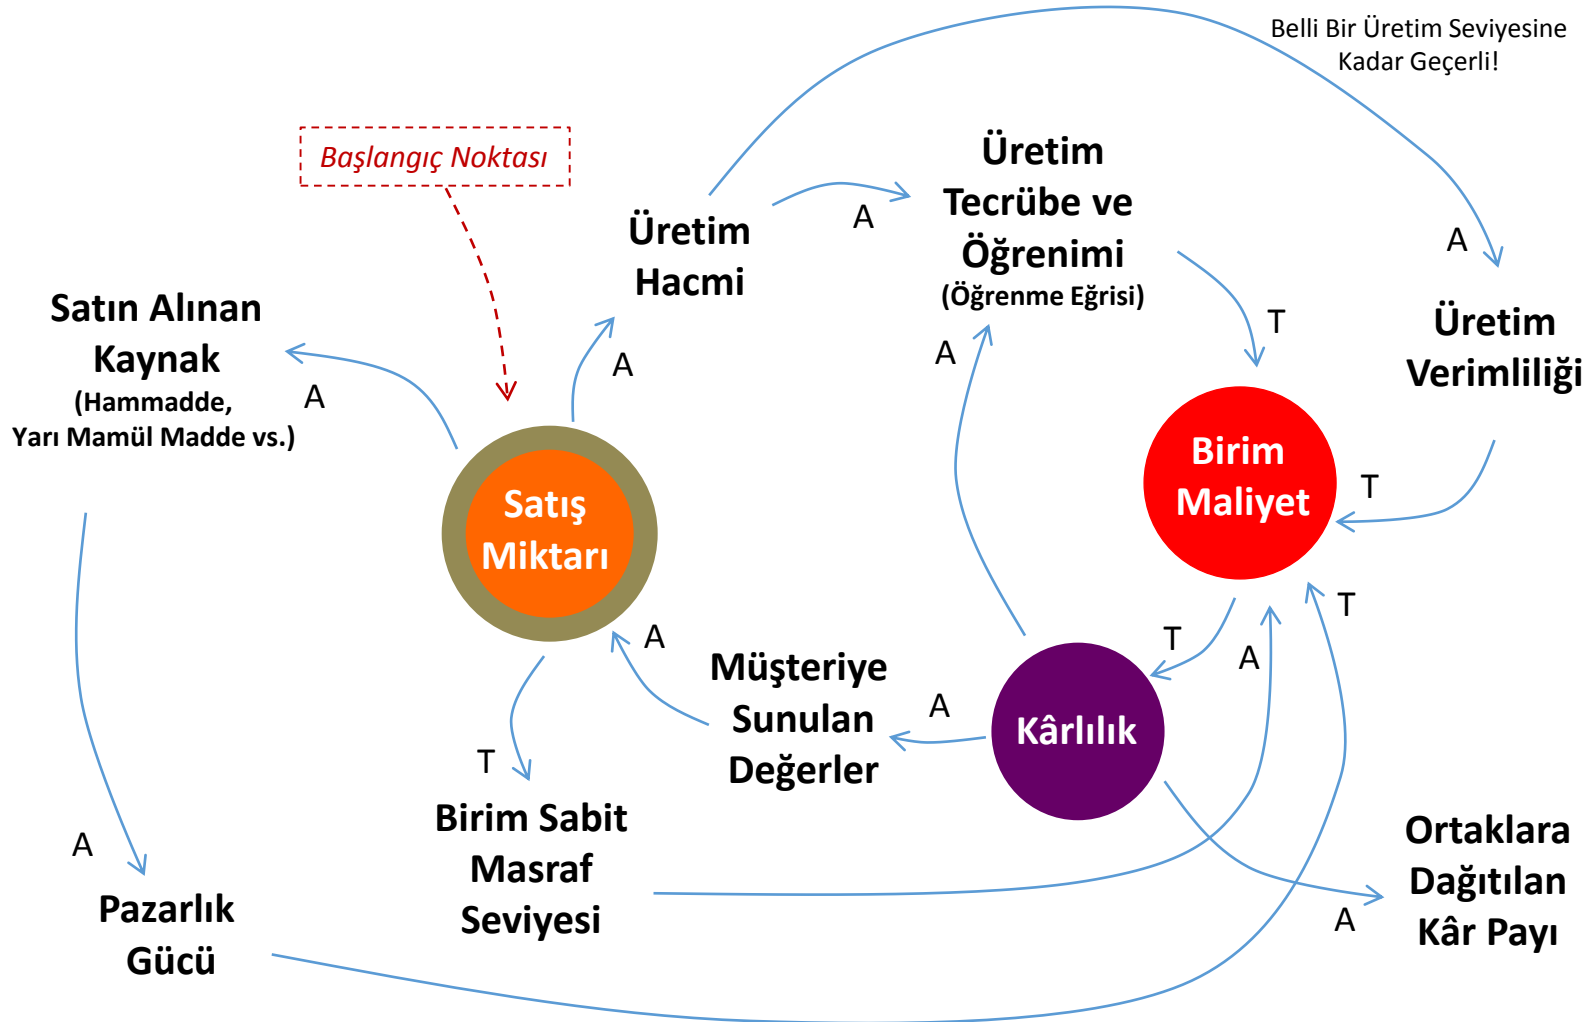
Belli Bir Üretim Seviyesine Kadar Geçerli!

Başlangıç Noktası

Üretim Hacmi

A

Üretim Tecrübe ve Öğrenimi
(Öğrenme Eğrisi)

A

Üretim Verimliliği

Satın Alınan Kaynak
(Hammadde, Yarı Mamül Madde vs.)

A

A

T

A

Satış Miktarı

Birim Maliyet

T

A

T

T

A

Müşteriye Sunulan Değerler

A

Kârlılık

T

Birim Sabit Masraf Seviyesi

A

Pazarlık Gücü

Ortaklara Dağıtılan Kâr Payı

A